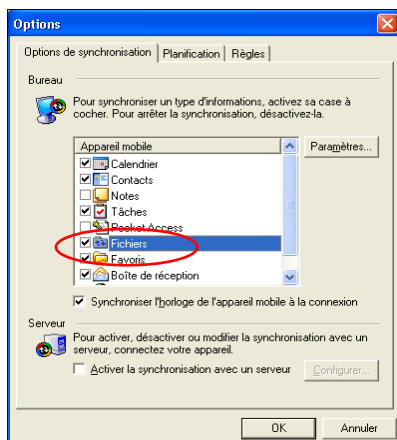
Options

Options de synchronisation | Planification | Règles

Bureau

Pour synchroniser un type d'informations, activez sa case à cocher. Pour arrêter la synchronisation, désactivez-la.

Appareil mobile
Calendrier
Contacts
Notes
Tâches
Pocket Access
Fichiers
Favoris
Boîte de réception

Paramètres...

Synchroniser l'horloge de l'appareil mobile à la connexion

Serveur

Pour activer, désactiver ou modifier la synchronisation avec un serveur, connectez votre appareil.

Activer la synchronisation avec un serveur

Configurer...

OK

Annuler